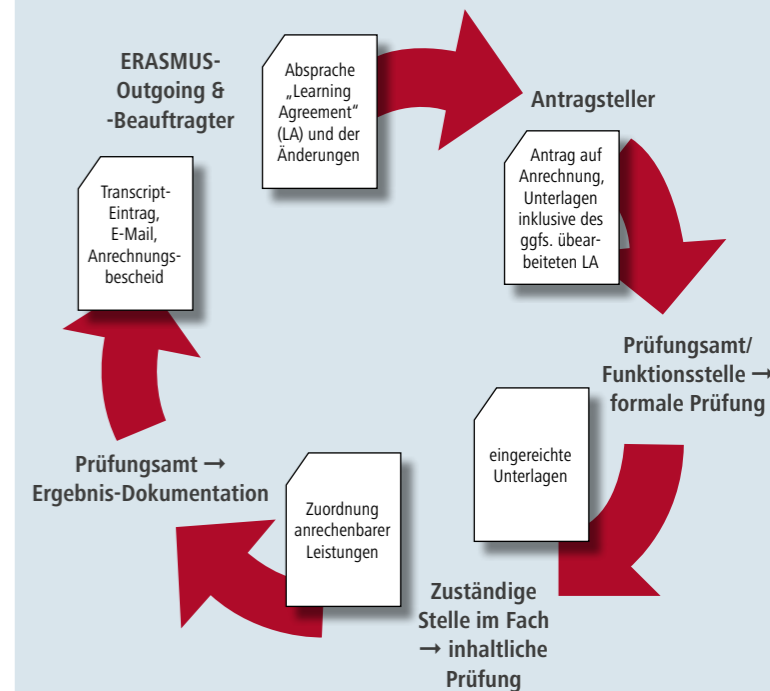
ERASMUS-Outgoing & -Beauftragter

Absprache „Learning Agreement“ (LA) und der Änderungen

Antragsteller

Antrag auf Anrechnung, Unterlagen inklusive des ggfs. überarbeiteten LA

Transcript-Eintrag, E-Mail, Anrechnungsbescheid

Prüfungsamt/ Funktionsstelle → formale Prüfung

eingereichte Unterlagen

Prüfungsamt → Ergebnis-Dokumentation

Zuordnung anrechenbarer Leistungen

Zuständige Stelle im Fach → inhaltliche Prüfung